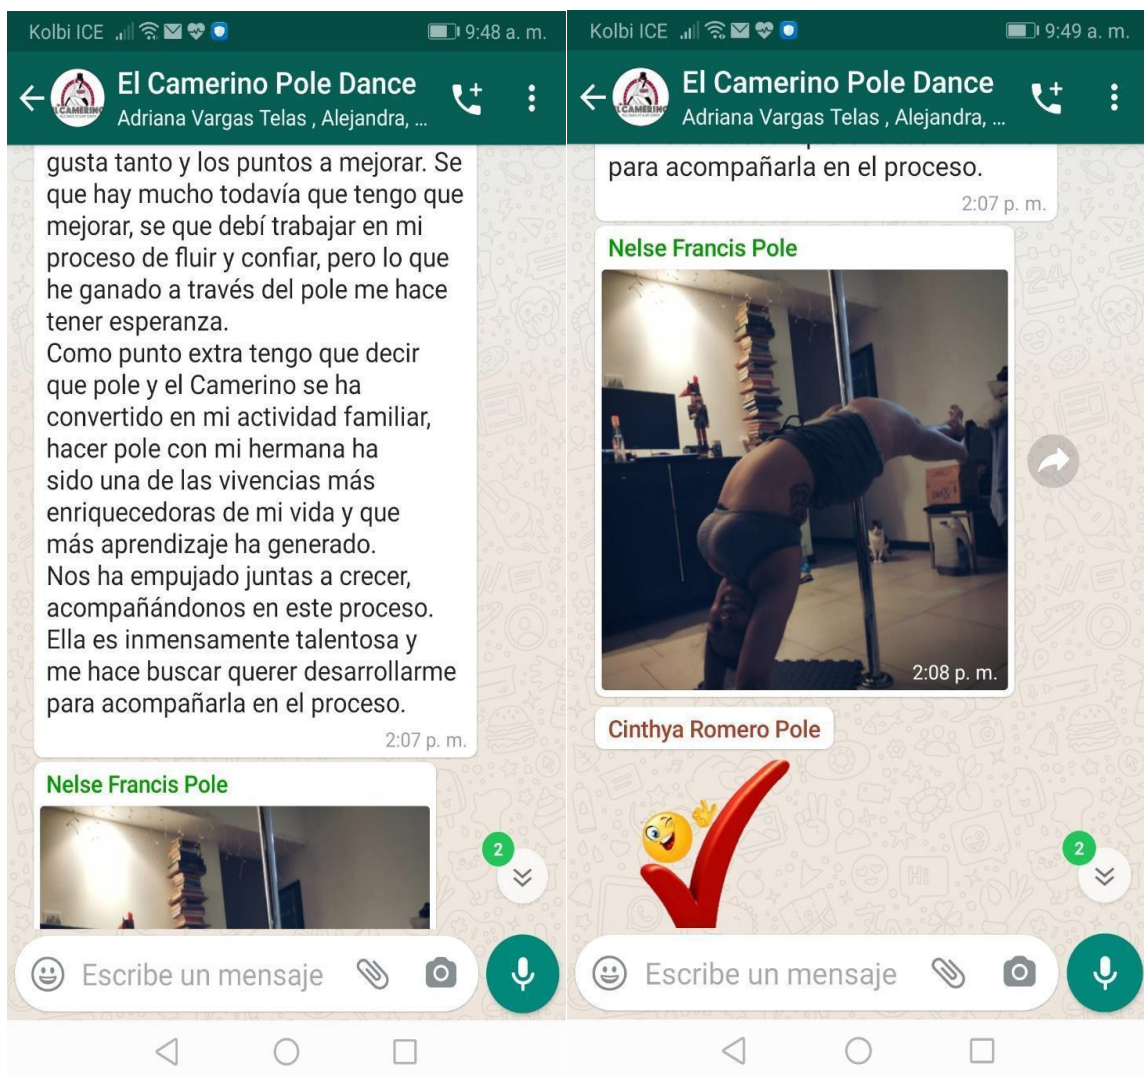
Kolbi ICE 9:48 a. m.

El Camerino Pole Dance
Adriana Vargas Telas , Alejandra, ...

gusta tanto y los puntos a mejorar. Se que hay mucho todavía que tengo que mejorar, se que debí trabajar en mi proceso de fluir y confiar, pero lo que he ganado a través del pole me hace tener esperanza.
Como punto extra tengo que decir que pole y el Camerino se ha convertido en mi actividad familiar, hacer pole con mi hermana ha sido una de las vivencias más enriquecedoras de mi vida y que más aprendizaje ha generado.
Nos ha empujado juntas a crecer, acompañándonos en este proceso. Ella es inmensamente talentosa y me hace buscar querer desarrollarme para acompañarla en el proceso.
2:07 p. m.

Nelse Francis Pole

2

Escribe un mensaje

Kolbi ICE 9:49 a. m.

El Camerino Pole Dance
Adriana Vargas Telas , Alejandra, ...

para acompañarla en el proceso.
2:07 p. m.

Nelse Francis Pole

2:08 p. m.

Cinthya Romero Pole

2

Escribe un mensaje